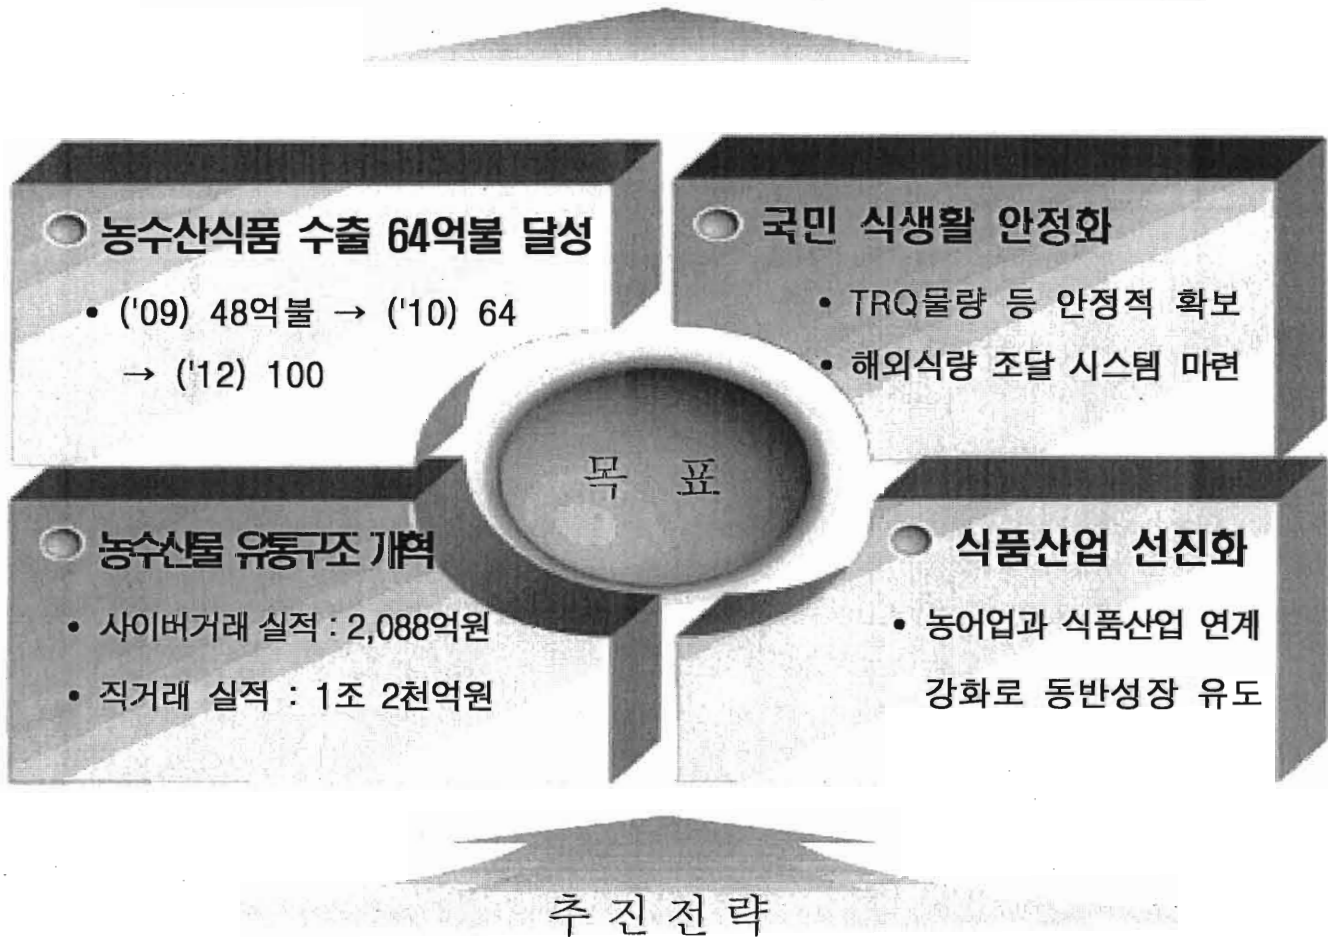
농수산식품 수출 64억불 달성

• ('09) 48억불 → ('10) 64 → ('12) 100

국민 식생활 안정화

• TRQ물량 등 안정적 확보

• 해외식량 조달 시스템 마련

목 표

농수산물 유통구조 개혁

• 사이버거래 실적 : 2,088억원

• 직거래 실적 : 1조 2천억원

식품산업 선진화

• 농어업과 식품산업 연계 강화로 동반성장 유도

추 진 전 략